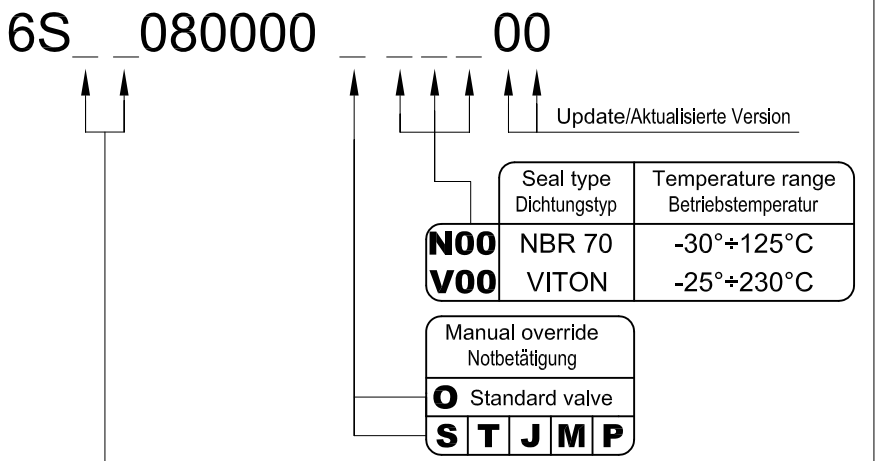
6S_ _080000 _ _ _ _ 00

Update/Aktualisierte Version

| | Seal type Dichtungstyp | Temperature range Betriebstemperatur |
|---|---|---|
| N00 | NBR 70 | -30°÷125°C |
| V00 | VITON | -25°÷230°C |

Manual override
Notbetätigung
O Standard valve

| S | T | J | M | P |
|---|---|---|---|---|